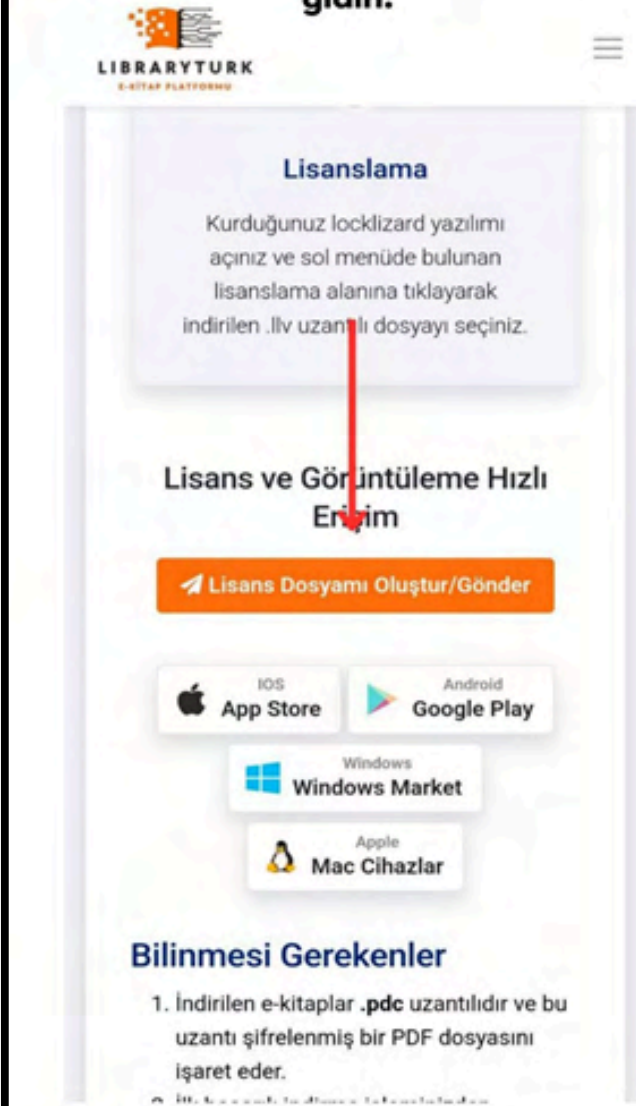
gidin.

LIBRARYTURK
E-KİTAP PLATFORMU

Lisanslama

Kurduğunuz locklizard yazılımı açınız ve sol menüde bulunan lisanslama alanına tıklayarak indirilen .llv uzantılı dosyayı seçiniz.

Lisans ve Görüntüleme Hızlı Erişim

Lisans Dosyamı Oluştur/Gönder

IOS
App Store

Android
Google Play

Windows
Windows Market

Apple
Mac Cihazlar

Bilinmesi Gerekenler

1. İndirilen e-kitaplar .pdc uzantılıdır ve bu uzantı şifrelenmiş bir PDF dosyasını işaret eder.

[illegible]